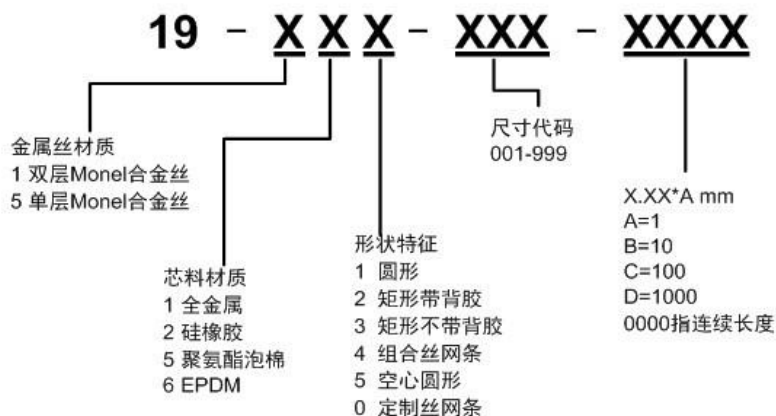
19 - X X X - XXX - XXXX

金属丝材质
1 双层Monel合金丝
5 单层Monel合金丝

芯料材质
1 全金属
2 硅橡胶
5 聚氨酯泡棉
6 EPDM

形状特征
1 圆形
2 矩形带背胶
3 矩形不带背胶
4 组合丝网条
5 空心圆形
0 定制丝网条

尺寸代码
001-999

X.XX*A mm
A=1
B=10
C=100
D=1000
0000指连续长度